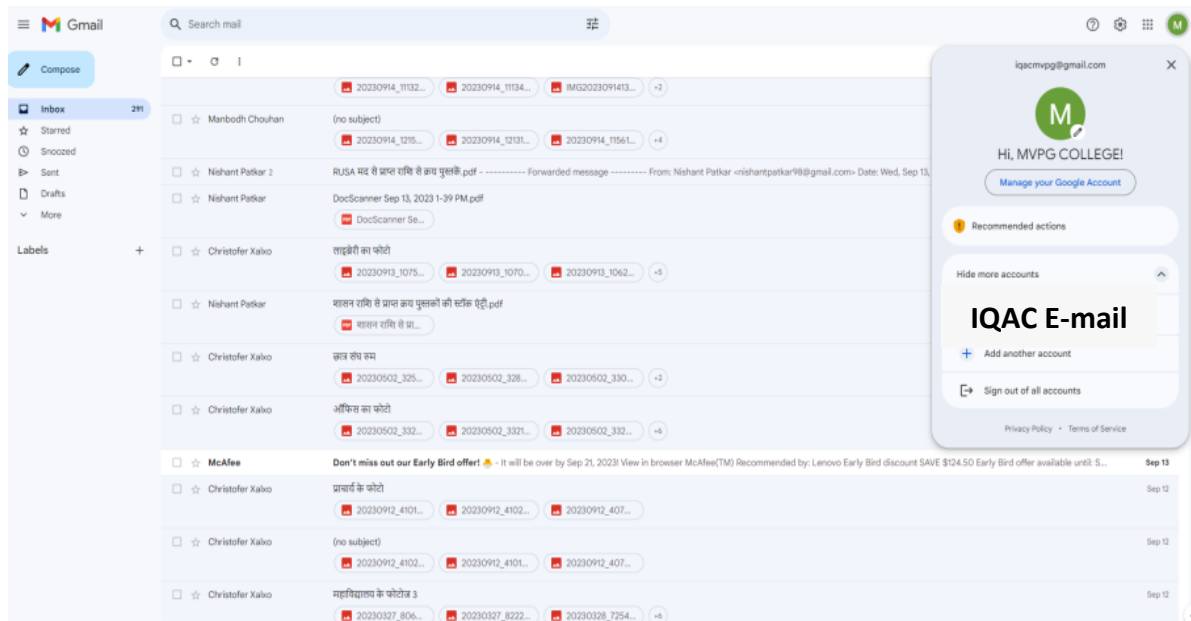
Gmail
Search mail
Compose
Inbox 291
Starred
Snoozed
Sent
Drafts
More
Labels +

20230914_11132... 20230914_11134... IMG2023091413... +2
Manbodh Chouhan (no subject)
20230914_1215... 20230914_12131... 20230914_11561... +4
Nishant Patkar 2 RUSA मद से प्राप्त राशि से क्रय पुस्तकें.pdf - ---------- Forwarded message --------- From: Nishant Patkar <nishantpatkar98@gmail.com> Date: Wed, Sep 13,
Nishant Patkar DocScanner Sep 13, 2023 1-39 PM.pdf
DocScanner Se...
Christofer Xalxo लाइब्रेरी का फोटो
20230913_1075... 20230913_1070... 20230913_1062... +5
Nishant Patkar शासन राशि से प्राप्त क्रय पुस्तकों की स्टॉक एंट्री.pdf
शासन राशि से प्रा...
Christofer Xalxo छात्र संघ रूम
20230502_325... 20230502_328... 20230502_330... +2
Christofer Xalxo ऑफिस का फोटो
20230502_332... 20230502_3321... 20230502_332... +6
McAfee Don't miss out our Early Bird offer! - It will be over by Sep 21, 2023! View in browser McAfee(TM) Recommended by: Lenovo Early Bird discount SAVE $124.50 Early Bird offer available until: S... Sep 13
Christofer Xalxo प्राचार्य के फोटो Sep 12
20230912_4101... 20230912_4102... 20230912_407...
Christofer Xalxo (no subject) Sep 12
20230912_4102... 20230912_4101... 20230912_407...
Christofer Xalxo महाविद्यालय के फोटोज 3 Sep 12
20230327_806... 20230327_8222... 20230328_7254... +6

iqacmvpg@gmail.com
M
Hi, MVPG COLLEGE!
Manage your Google Account
Recommended actions
Hide more accounts
IQAC E-mail
Add another account
Sign out of all accounts
Privacy Policy • Terms of Service